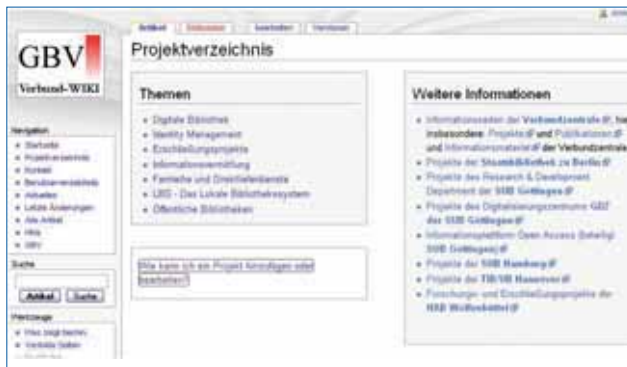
Artikel Diskussion Bearbeiten Versionen

GBV

Verbund-WIKI

Navigation

- Startseite
- Projektverzeichnis
- Kontakt
- Benutzerverzeichnis
- Aktuelles
- Letzte Änderungen
- Alle Artikel
- Hilfe
- GBV

Suche

Artikel Suche

Werkzeuge

- Links auf diese Seite
- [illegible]
- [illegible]

Projektverzeichnis

Themen

- Digitale Bibliothek
- Identity Management
- Erschließungsprojekte
- Informationsvermittlung
- Fernleihe und Direktlieferdienste
- LBS - Das Lokale Bibliothekssystem
- Öffentliche Bibliotheken

Wie kann ich ein Projekt hinzufügen oder bearbeiten?

Weitere Informationen

- Informationen der Verbundzentrale, insbesondere: Projekte und Publikationen und Informationsmaterial der Verbundzentrale
- Projekte der Staatsbibliothek zu Berlin
- Projekte des Research & Development Department der SUB Göttingen
- Projekte des Digitalisierungszentrums GDZ der SUB Göttingen
- Informationsplattform Open Access (beteiligt: SUB Göttingen)
- Projekte der SUB Hamburg
- Projekte der TIB/UB Hannover
- Forschungs- und Erschließungsprojekte der HAB Wolfenbüttel